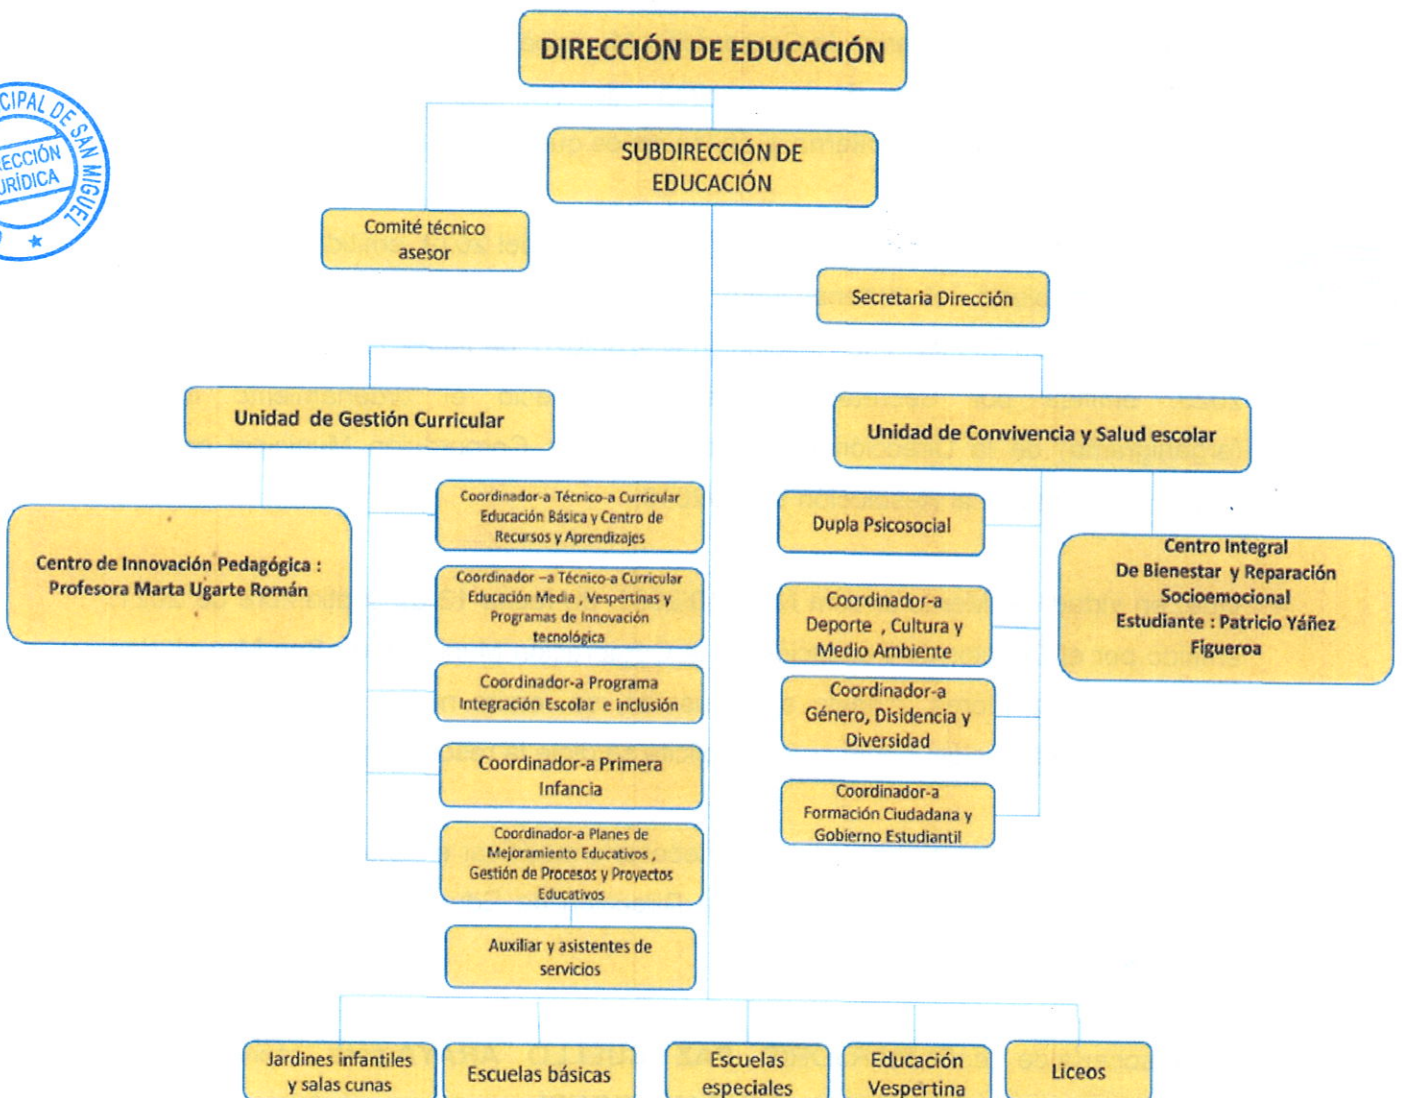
CIPAL DE SAN MIGUEL
ECCIÓN
URÍDICA

DIRECCIÓN DE EDUCACIÓN

SUBDIRECCIÓN DE EDUCACIÓN

Comité técnico asesor

Secretaria Dirección

Unidad de Gestión Curricular

Unidad de Convivencia y Salud escolar

Centro de Innovación Pedagógica : Profesora Marta Ugarte Román

Coordinador-a Técnico-a Curricular Educación Básica y Centro de Recursos y Aprendizajes

Coordinador –a Técnico-a Curricular Educación Media , Vespertinas y Programas de Innovación tecnológica

Coordinador-a Programa Integración Escolar e inclusión

Coordinador-a Primera Infancia

Coordinador-a Planes de Mejoramiento Educativos , Gestión de Procesos y Proyectos Educativos

Auxiliar y asistentes de servicios

Dupla Psicosocial

Coordinador-a Deporte , Cultura y Medio Ambiente

Coordinador-a Género, Disidencia y Diversidad

Coordinador-a Formación Ciudadana y Gobierno Estudiantil

Centro Integral De Bienestar y Reparación Socioemocional Estudiante : Patricio Yáñez Figueroa

Jardines infantiles y salas cunas

Escuelas básicas

Escuelas especiales

Educación Vespertina

Liceos